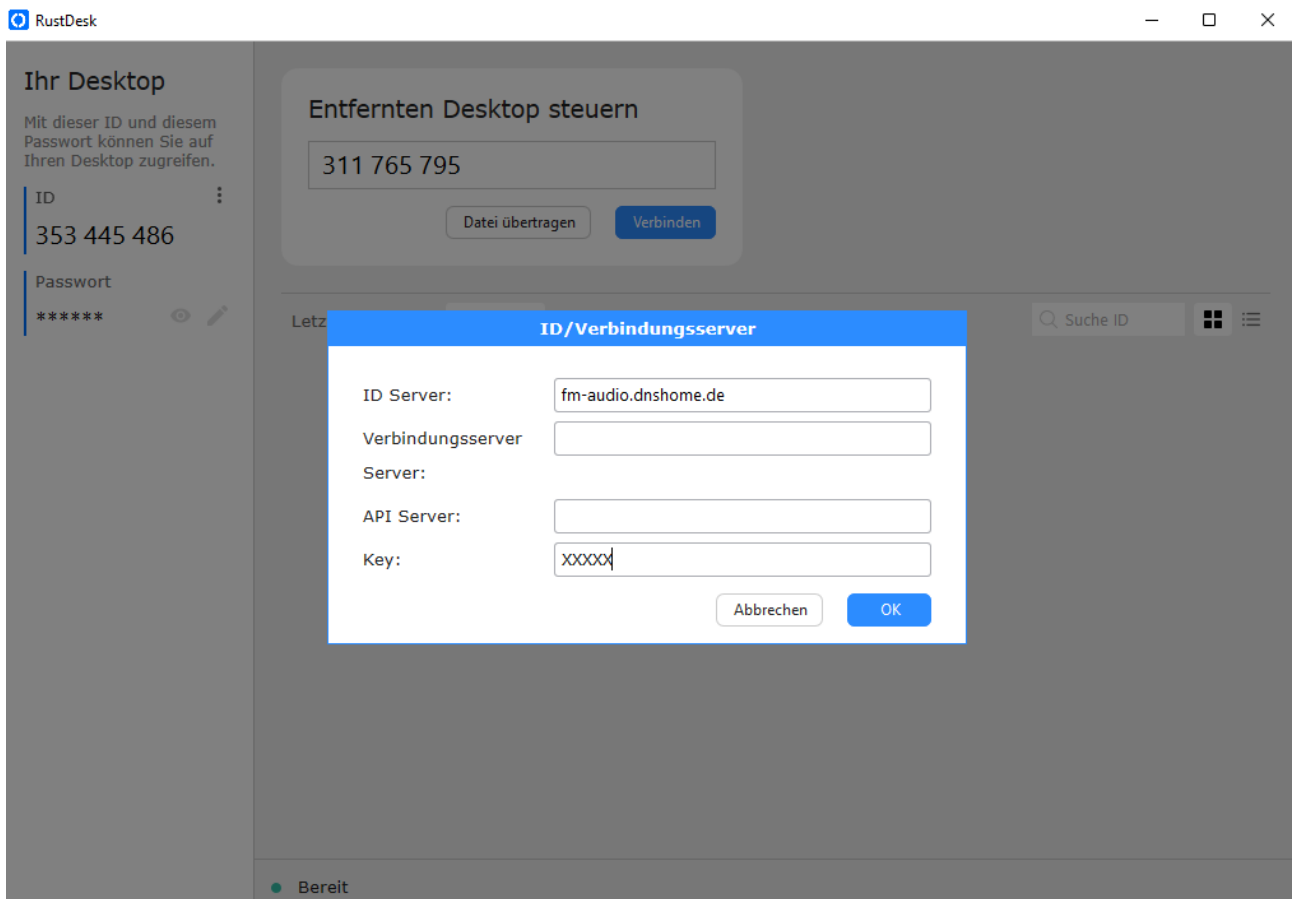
RustDesk

Ihr Desktop

Mit dieser ID und diesem Passwort können Sie auf Ihren Desktop zugreifen.

ID

353 445 486

Passwort

******

Entfernten Desktop steuern

311 765 795

Datei übertragen

Verbinden

Letz

Suche ID

ID/Verbindungsserver

ID Server:

fm-audio.dnshome.de

Verbindungsserver Server:

API Server:

Key:

XXXXX

Abbrechen

OK

Bereit